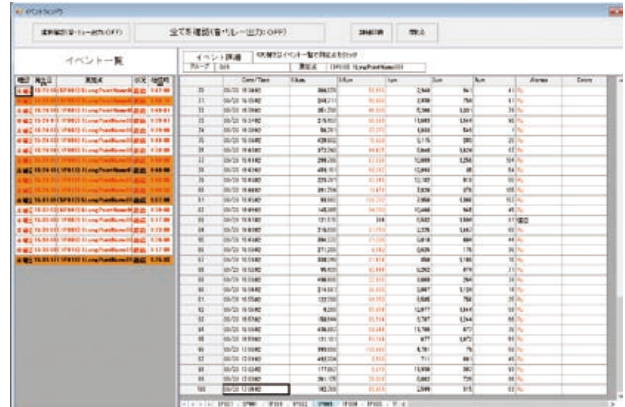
イベントウィンドウ

選択確認(音・リレー出力:OFF)

全て未確認(音・リレー出力:OFF)

詳細印刷

閉じる

イベント一覧

イベント詳細

グループ

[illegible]

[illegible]

| | Date/Time | | | | | | Alarms | Errors |
|---|---|---|---|---|---|---|---|---|
| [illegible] | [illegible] | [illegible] | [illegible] | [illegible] | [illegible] | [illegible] | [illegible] | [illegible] |